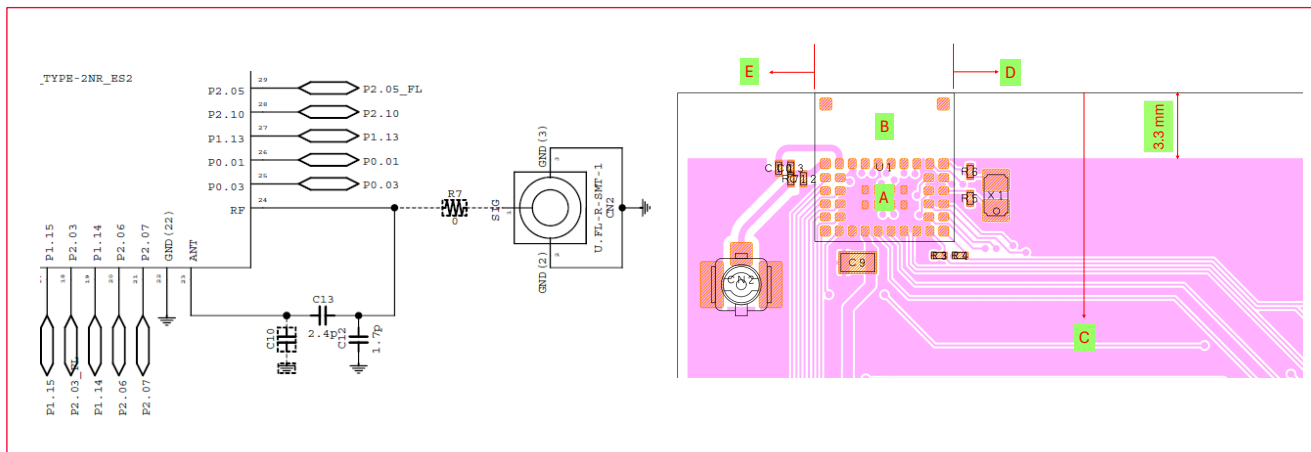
_TYPE-2NR_ES2

P2.05 29 P2.05_FL
P2.10 28 P2.10
P1.13 27 P1.13
P0.01 26 P0.01
P0.03 25 P0.03
RF 24

R7
0

GND(3)
SIG
U.FL-R-SMT-1
CN2
GND(2)

P1.15 P2.03 P1.14 P2.06 P2.07 GND(22) ANT

C13
2.4p
C10
C12
1.7p

P1.15 P2.03_FL P1.14 P2.06 P2.07

E
D
3.3 mm
B
C10 13
R12
U1
R3
R5
X1
A
C9
R3 R4
CN2
C